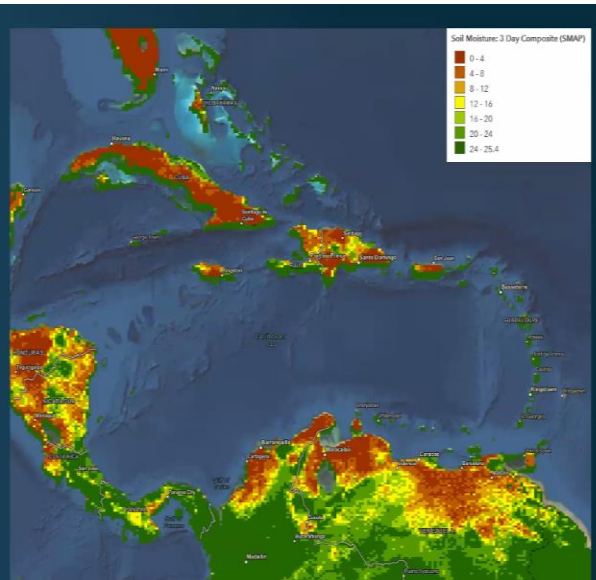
Soil Moisture: 3 Day Composite (SMAP)
0 - 4
4 - 8
8 - 12
12 - 16
16 - 20
20 - 24
24 - 25.4

Miami
Nassau
BAHAMAS
Havana
CUBA
Santiago de Cuba
Kingston
Santo Domingo
San Juan
HONDURAS
Tegucigalpa
Managua
Caracas
Barranquilla
Cartagena
Panama City
Medellín
Bogotá